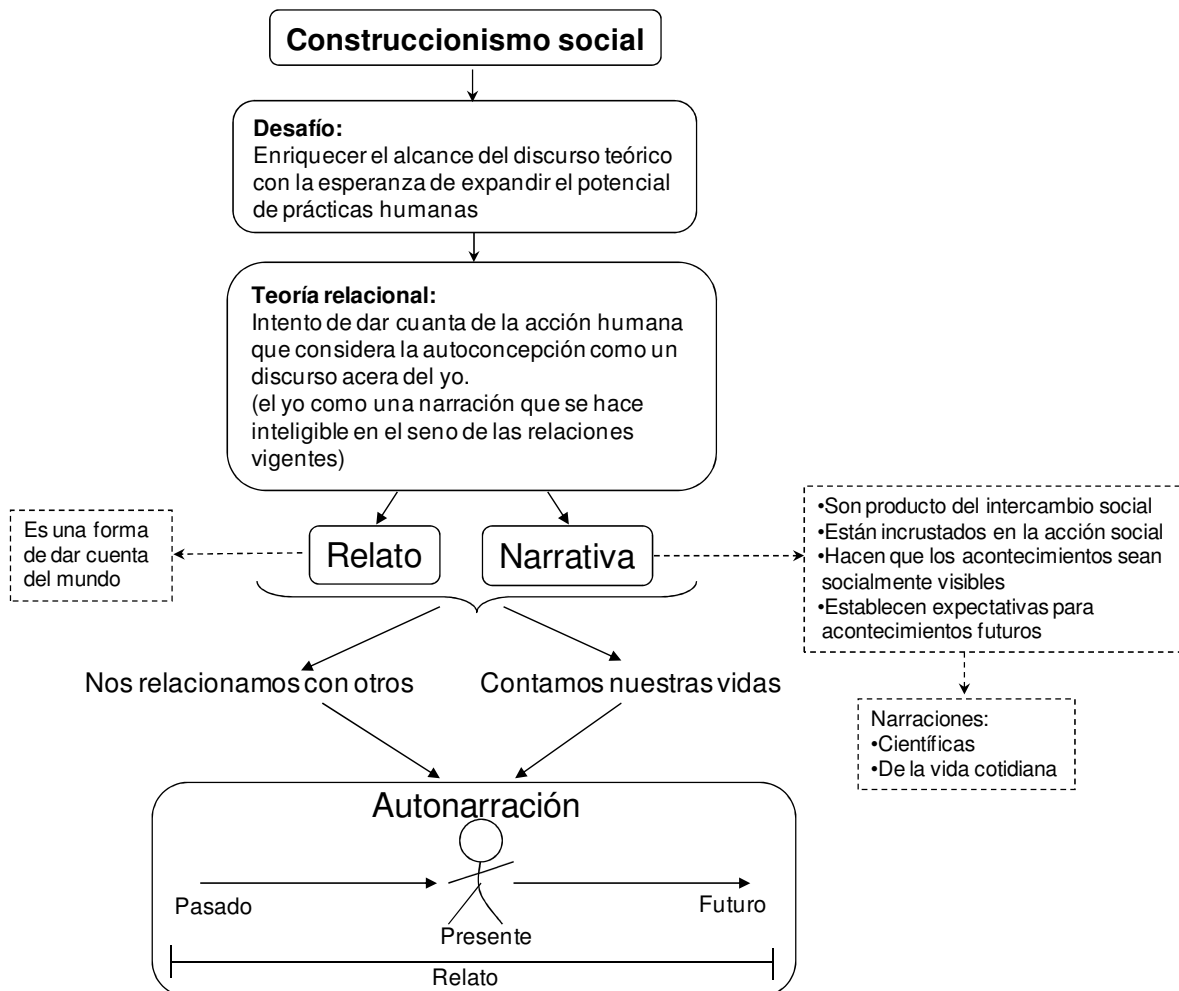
Construccionismo social

**Desafío:**
Enriquecer el alcance del discurso teórico con la esperanza de expandir el potencial de prácticas humanas

**Teoría relacional:**
Intento de dar cuanta de la acción humana que considera la autoconcepción como un discurso acera del yo.
(el yo como una narración que se hace inteligible en el seno de las relaciones vigentes)

Es una forma de dar cuenta del mundo

Relato

Narrativa

•Son producto del intercambio social
•Están incrustados en la acción social
•Hacen que los acontecimientos sean socialmente visibles
•Establecen expectativas para acontecimientos futuros

Nos relacionamos con otros

Contamos nuestras vidas

Narraciones:
•Científicas
•De la vida cotidiana

Autonarración

Pasado

Futuro

Presente

Relato